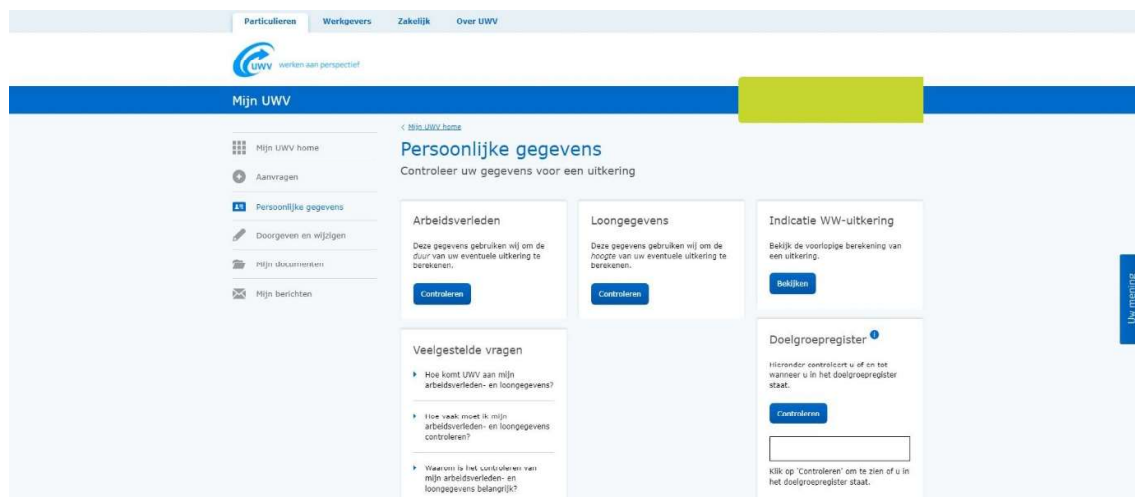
Particulieren Werkgevers Zakelijk Over UWV

UWV werken aan perspectief

Mijn UWV

Mijn UWV home

Aanvragen

Persoonlijke gegevens

Doorgeven en wijzigen

Mijn documenten

Mijn berichten

< Mijn UWV home

Persoonlijke gegevens

Controleer uw gegevens voor een uitkering

Arbeidsverleden

Deze gegevens gebruiken wij om de *duur* van uw eventuele uitkering te berekenen.

Controleren

Loongegevens

Deze gegevens gebruiken wij om de *hoogte* van uw eventuele uitkering te berekenen.

Controleren

Indicatie WW-uitkering

Bekijk de voorlopige berekening van een uitkering.

Bekijken

Veelgestelde vragen

Hoe komt UWV aan mijn arbeidsverleden- en loongegevens?

Hoe vaak moet ik mijn arbeidsverleden- en loongegevens controleren?

Waarom is het controleren van mijn arbeidsverleden- en loongegevens belangrijk?

Doelgroepregister

Hieronder controleert u of en tot wanneer u in het doelgroepregister staat.

Controleren

Klik op 'Controleren' om te zien of u in het doelgroepregister staat.

Uw mening